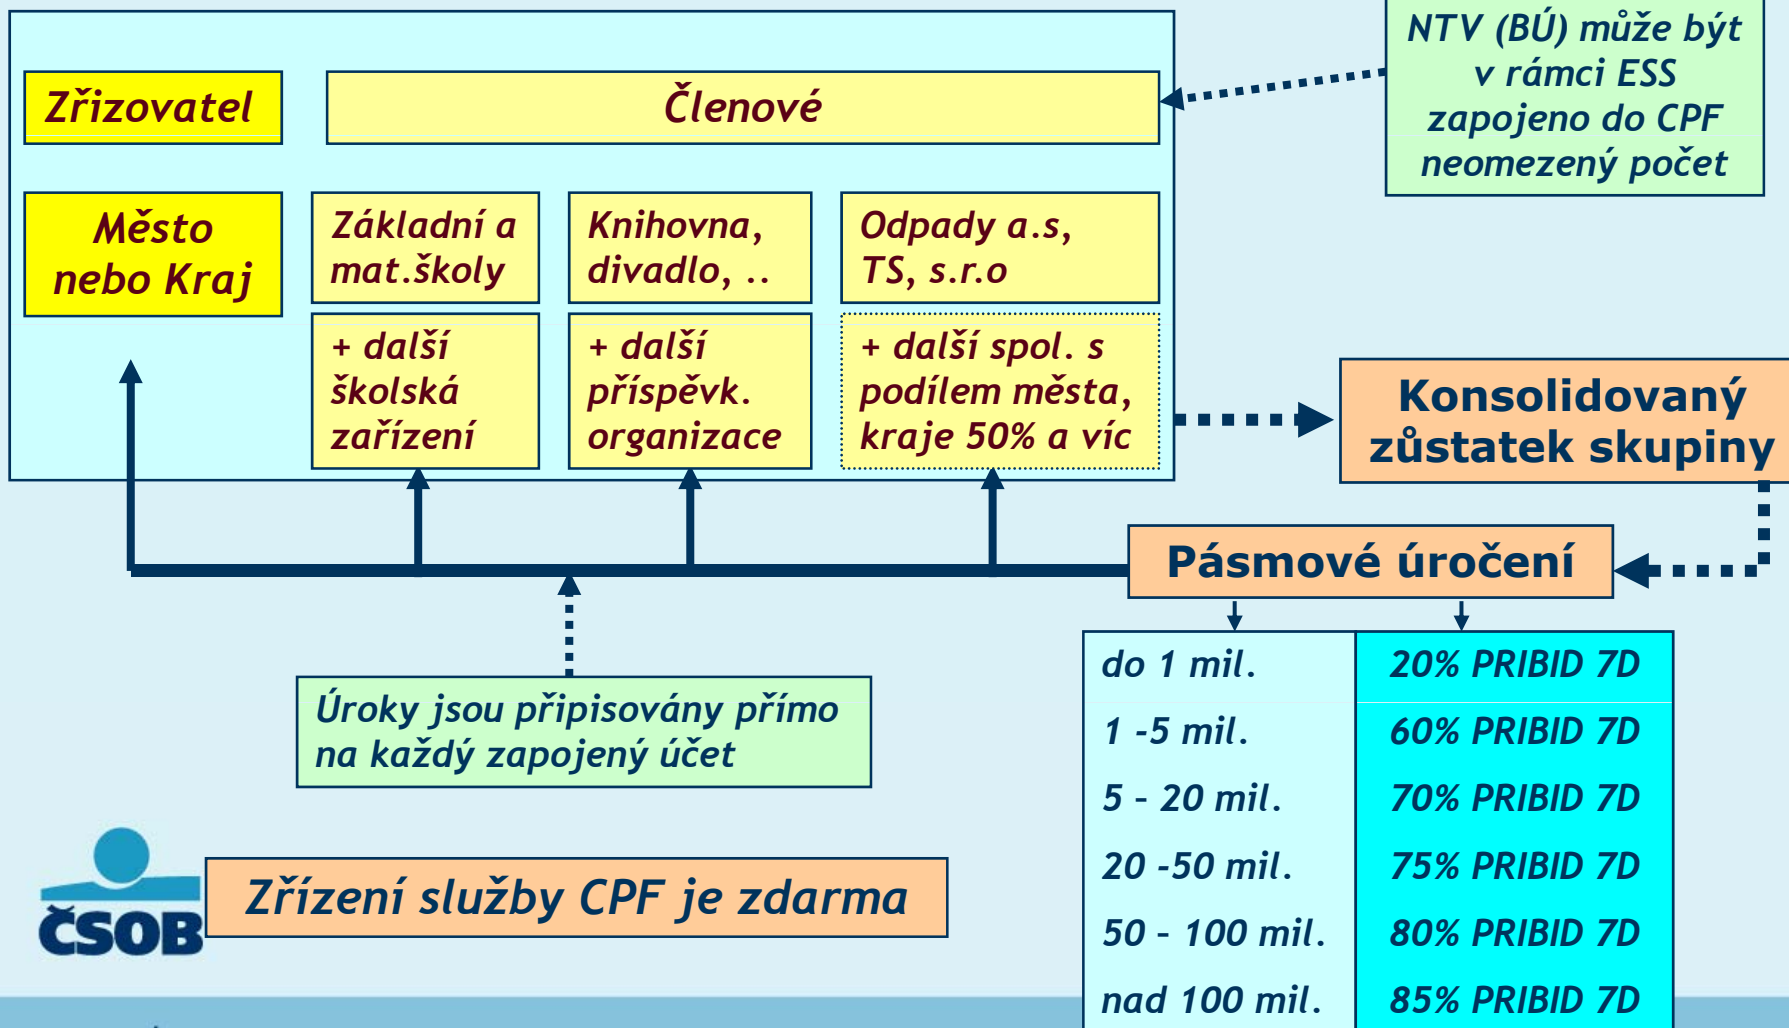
Zřizovatel

Členové

NTV (BÚ) může být v rámci ESS zapojeno do CPF neomezený počet

Město nebo Kraj

Základní a mat.školy

Knihovna, divadlo, ..

Odpady a.s, TS, s.r.o

+ další školská zařízení

+ další příspěvk. organizace

+ další spol. s podílem města, kraje 50% a víc

Konsolidovaný zůstatek skupiny

Pásmové úročení

| do 1 mil. | 20% PRIBID 7D |
|---|---|
| 1 -5 mil. | 60% PRIBID 7D |
| 5 - 20 mil. | 70% PRIBID 7D |
| 20 -50 mil. | 75% PRIBID 7D |
| 50 - 100 mil. | 80% PRIBID 7D |
| nad 100 mil. | 85% PRIBID 7D |

Úroky jsou připisovány přímo na každý zapojený účet

ČSOB

Zřízení služby CPF je zdarma